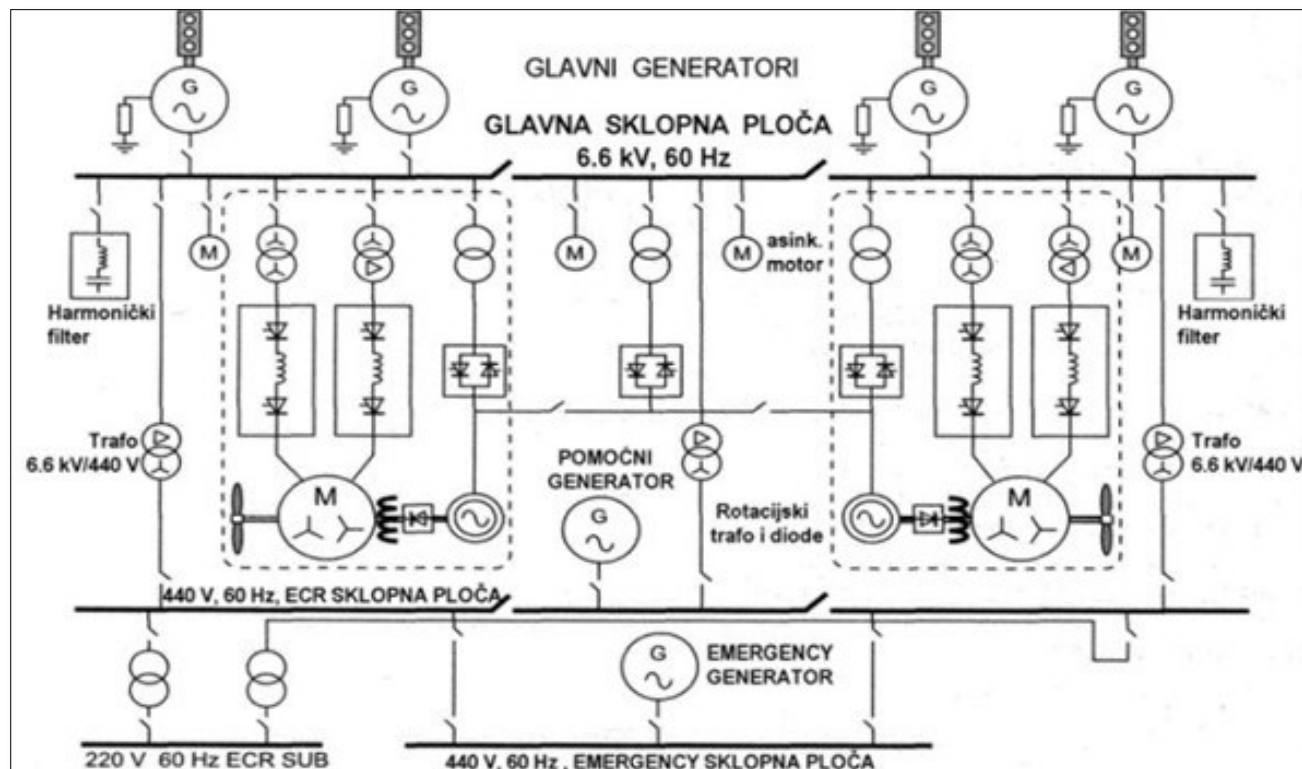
GLAVNI GENERATORI

G

G

G

G

GLAVNA SKLOPNA PLOČA
6.6 kV, 60 Hz

M

M

M

asink. motor

M

Harmonički filter

Harmonički filter

Trafo 6.6 kV/440 V

Trafo 6.6 kV/440 V

M

POMOĆNI GENERATOR

G

Rotacijski trafo i diode

M

440 V, 60 Hz, ECR SKLOPNA PLOČA

G

EMERGENCY GENERATOR

220 V 60 Hz ECR SUB

440 V, 60 Hz , EMERGENCY SKLOPNA PLOČA